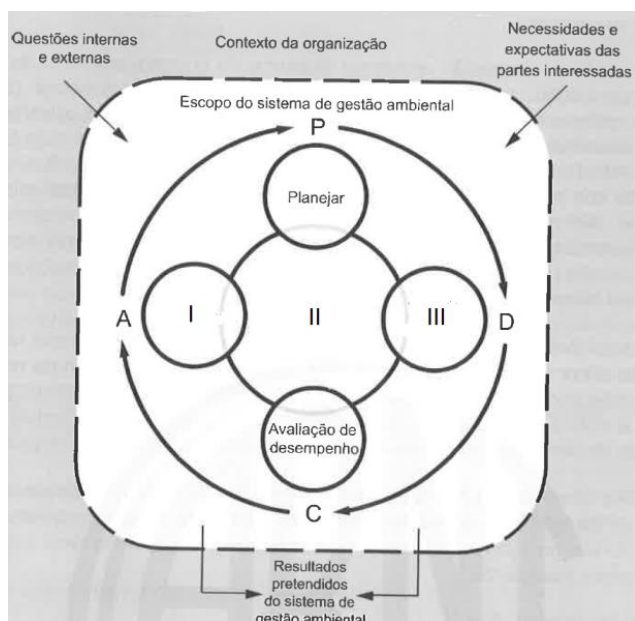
Questões internas e externas

Contexto da organização

Necessidades e expectativas das partes interessadas

Escopo do sistema de gestão ambiental

P

Planejar

A

I

II

III

D

Avaliação de desempenho

C

Resultados pretendidos do sistema de gestão ambiental